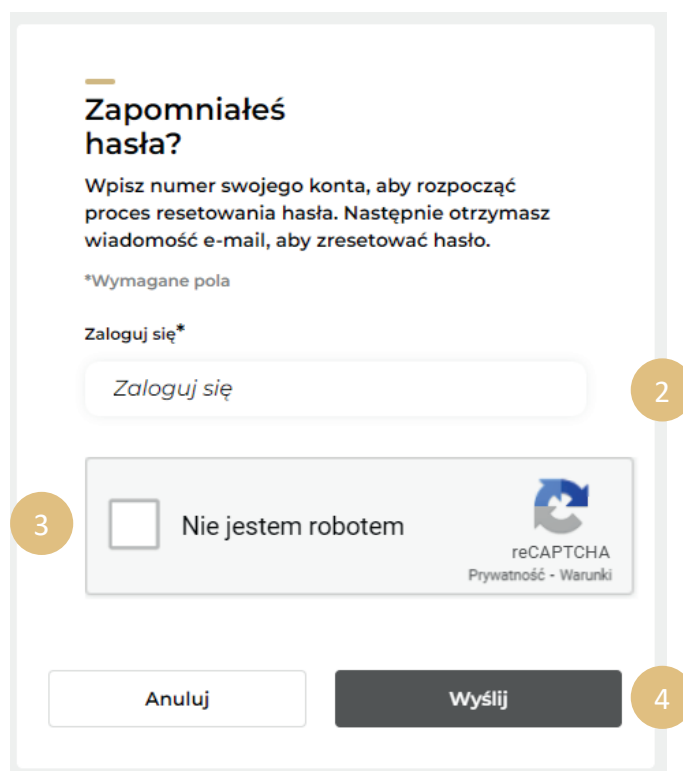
Zapomniałeś hasła?

Wpisz numer swojego konta, aby rozpocząć proces resetowania hasła. Następnie otrzymasz wiadomość e-mail, aby zresetować hasło.

*Wymagane pola

Zaloguj się*

Zaloguj się

2

3

Nie jestem robotem

reCAPTCHA
Prywatność - Warunki

Anuluj

Wyślij

4